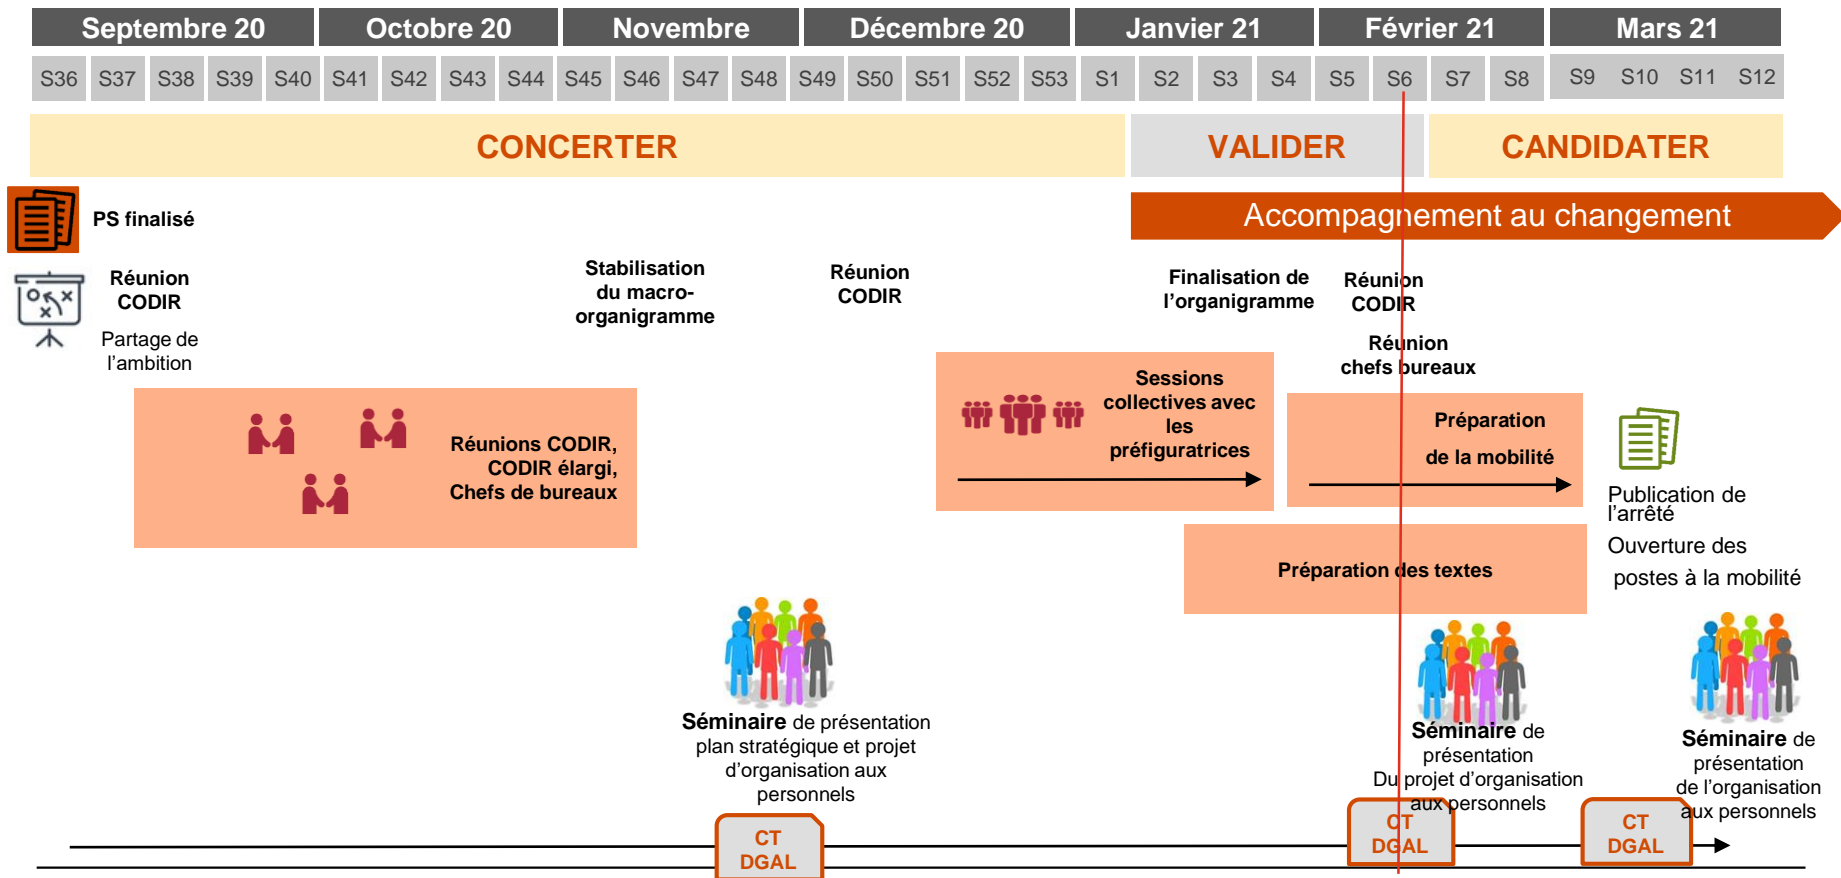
| Septembre 20 | Octobre 20 | Novembre | Décembre 20 | Janvier 21 | Février 21 | Mars 21 |
|---|---|---|---|---|---|---|

S36 S37 S38 S39 S40 S41 S42 S43 S44 S45 S46 S47 S48 S49 S50 S51 S52 S53 S1 S2 S3 S4 S5 S6 S7 S8 S9 S10 S11 S12

CONCERTER

VALIDER

CANDIDATER

PS finalisé

Accompagnement au changement

Réunion CODIR

Partage de l'ambition

Stabilisation du macro-organigramme

Réunion CODIR

Finalisation de l'organigramme

Réunion CODIR

Réunion chefs bureaux

Réunions CODIR, CODIR élargi, Chefs de bureaux

Sessions collectives avec les préfiguratrices

Préparation de la mobilité

Publication de l'arrêté

Ouverture des postes à la mobilité

Préparation des textes

Séminaire de présentation plan stratégique et projet d'organisation aux personnels

Séminaire de présentation Du projet d'organisation aux personnels

Séminaire de présentation de l'organisation aux personnels

CT DGAL

CT DGAL

CT DGAL